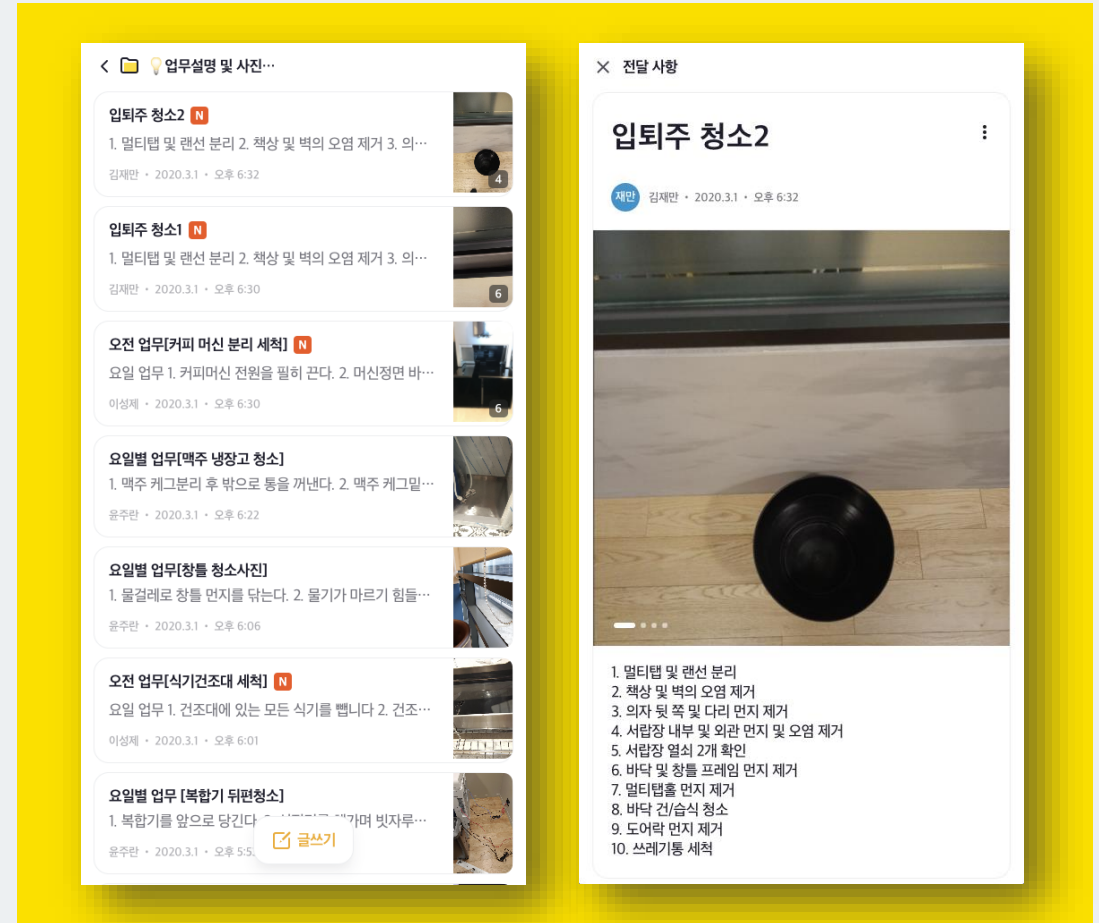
💡업무설명 및 사진…

입퇴주 청소2 N
1. 멀티탭 및 랜선 분리 2. 책상 및 벽의 오염 제거 3. 의…
김재만 • 2020.3.1 • 오후 6:32
4

입퇴주 청소1 N
1. 멀티탭 및 랜선 분리 2. 책상 및 벽의 오염 제거 3. 의…
김재만 • 2020.3.1 • 오후 6:30
6

오전 업무[커피 머신 분리 세척] N
요일 업무 1. 커피머신 전원을 필히 끈다. 2. 머신정면 바…
이성제 • 2020.3.1 • 오후 6:30
6

요일별 업무[맥주 냉장고 청소]
1. 맥주 케그분리 후 밖으로 통을 꺼낸다. 2. 맥주 케그밑…
윤주란 • 2020.3.1 • 오후 6:22

요일별 업무[창틀 청소사진]
1. 물걸레로 창틀 먼지를 닦는다. 2. 물기가 마르기 힘들…
윤주란 • 2020.3.1 • 오후 6:06

오전 업무[식기건조대 세척] N
요일 업무 1. 건조대에 있는 모든 식기를 뺍니다 2. 건조…
이성제 • 2020.3.1 • 오후 6:01

요일별 업무 [복합기 뒤편청소]
1. 복합기를 앞으로 당긴다 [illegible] 빗자루…
윤주란 • 2020.3.1 • 오후 5:5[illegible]

글쓰기

전달 사항

입퇴주 청소2

재만 김재만 • 2020.3.1 • 오후 6:32

1. 멀티탭 및 랜선 분리
2. 책상 및 벽의 오염 제거
3. 의자 뒷 쪽 및 다리 먼지 제거
4. 서랍장 내부 및 외관 먼지 및 오염 제거
5. 서랍장 열쇠 2개 확인
6. 바닥 및 창틀 프레임 먼지 제거
7. 멀티탭홀 먼지 제거
8. 바닥 건/습식 청소
9. 도어락 먼지 제거
10. 쓰레기통 세척